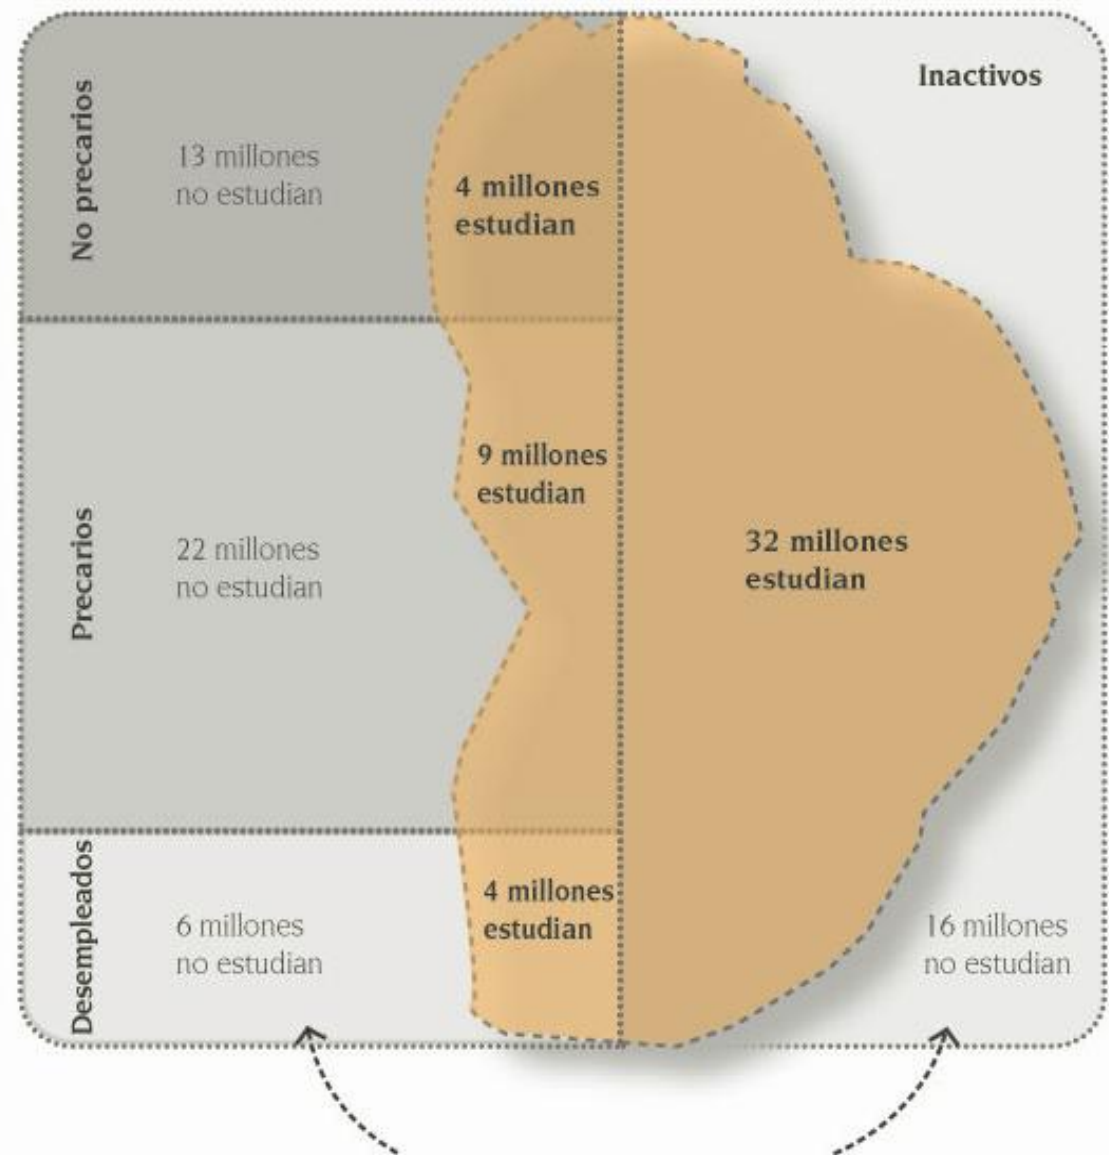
Inactivos

No precarios

13 millones
no estudian

4 millones
estudian

Precarios

22 millones
no estudian

9 millones
estudian

32 millones
estudian

Desempleados

6 millones
no estudian

4 millones
estudian

16 millones
no estudian